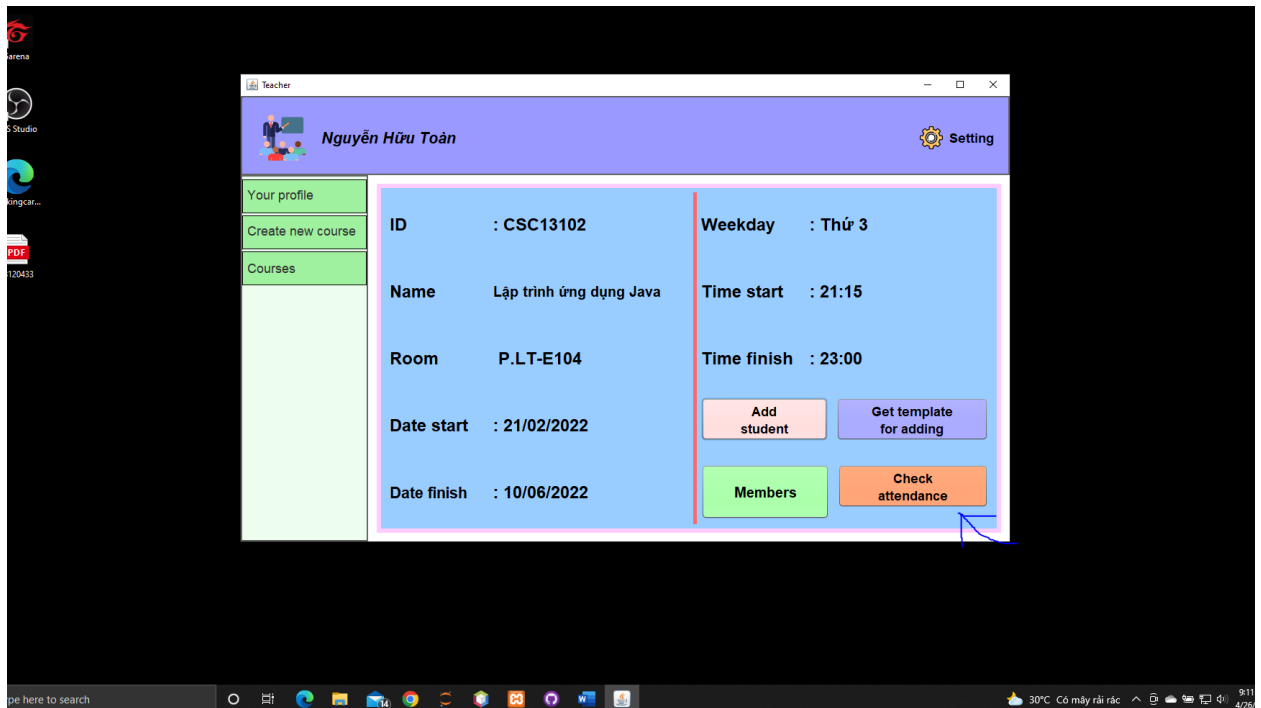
Garena

S Studio

kingcar...

PDF
120433

Teacher

Nguyễn Hữu Toàn

Setting

Your profile

Create new course

Courses

ID : CSC13102

Name Lập trình ứng dụng Java

Room P.LT-E104

Date start : 21/02/2022

Date finish : 10/06/2022

Weekday : Thứ 3

Time start : 21:15

Time finish : 23:00

Add student

Get template for adding

Members

Check attendance

pe here to search

14

30°C Có mây rải rác

9:11
4/26/